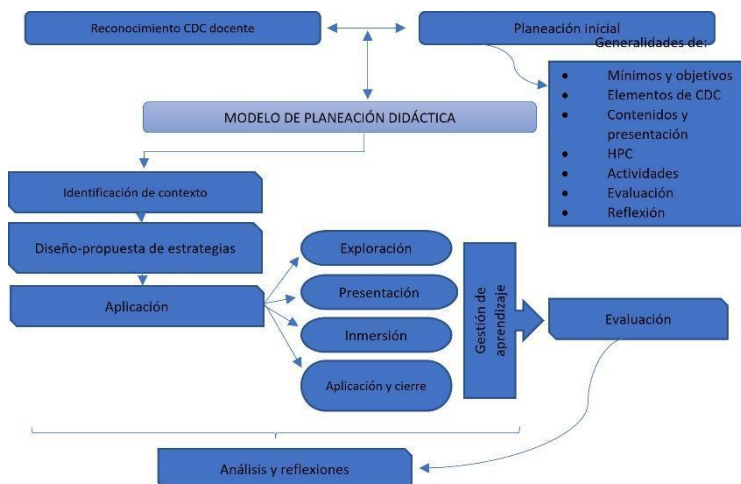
Reconocimiento CDC docente

Planeación inicial

Generalidades de:

- Mínimos y objetivos
- Elementos de CDC
- Contenidos y presentación
- HPC
- Actividades
- Evaluación
- Reflexión

MODELO DE PLANEACIÓN DIDÁCTICA

Identificación de contexto

Diseño-propuesta de estrategias

Aplicación

Exploración

Presentación

Inmersión

Aplicación y cierre

Gestión de aprendizaje

Evaluación

Análisis y reflexiones